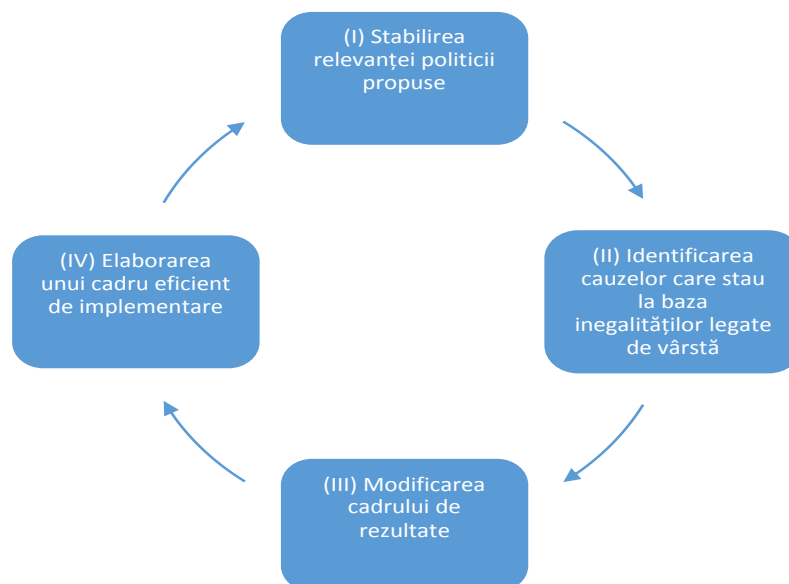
(I) Stabilirea relevanței politicii propuse

(II) Identificarea cauzelor care stau la baza inegalităților legate de vârstă

(III) Modificarea cadrului de rezultate

(IV) Elaborarea unui cadru eficient de implementare